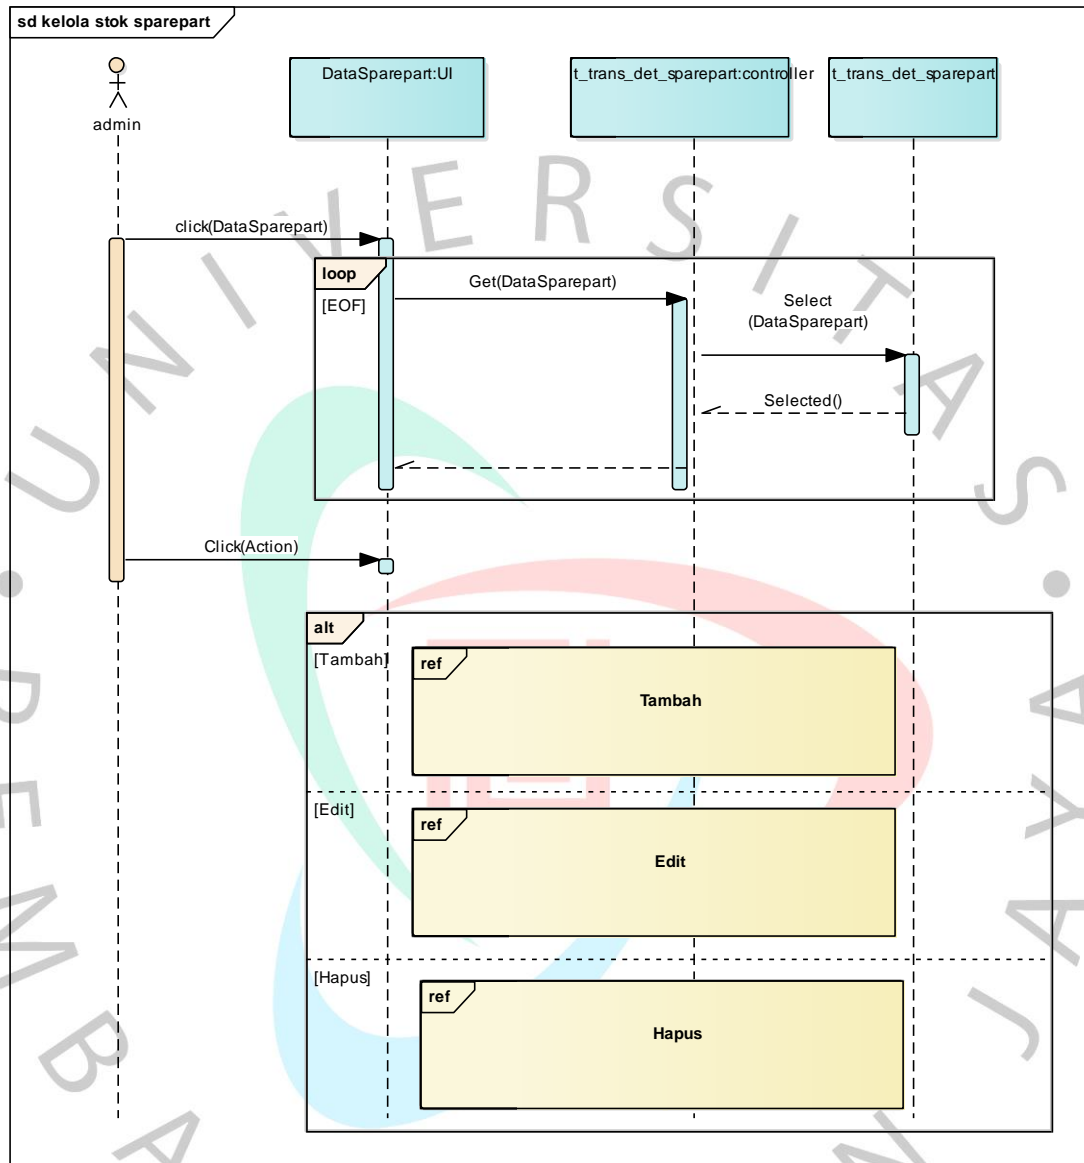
sd kelola stok sparepart

admin

DataSparepart:UI

t_trans_det_sparepart:controller

t_trans_det_sparepart

click(DataSparepart)

loop

[EOF]

Get(DataSparepart)

Select (DataSparepart)

Selected()

Click(Action)

alt

[Tambah]

ref

Tambah

[Edit]

ref

Edit

[Hapus]

ref

Hapus